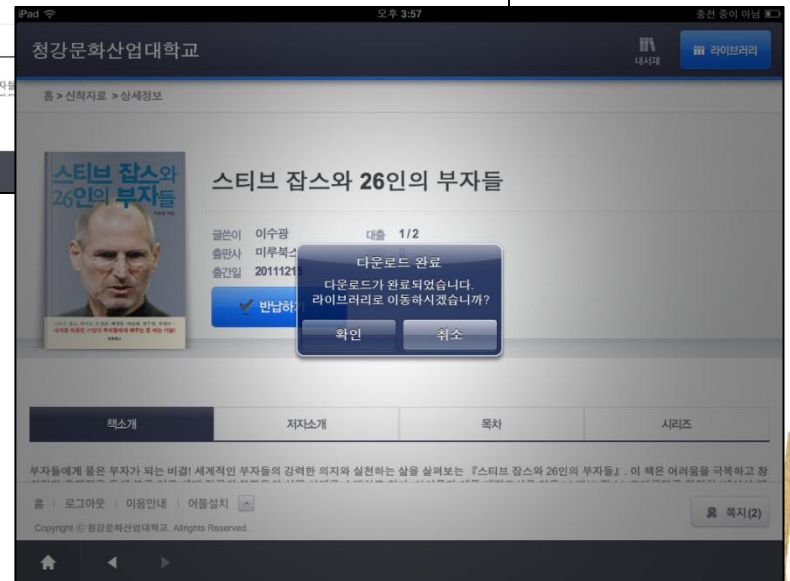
iPad
오후 3:57
충전 중이 아님

청강문화산업대학교
내서재
라이브러리

홈 > 신작자료 > 상세정보

스티브 잡스와 26인의 부자들

스티브 잡스와 26인의 부자들

글쓴이 이수광
출판사 미루북스
출간일 2011121
대출 1/2

반납하

다운로드 완료
다운로드가 완료되었습니다. 라이브러리로 이동하시겠습니까?
확인
취소

| 책소개 | 저자소개 | 목차 | 시리즈 |
|---|---|---|---|

부자들에게 물은 부자가 되는 비결! 세계적인 부자들의 강력한 의지와 실천하는 삶을 살펴보는 『스티브 잡스와 26인의 부자들』. 이 책은 어려움을 극복하고 창

홈 | 로그아웃 | 이용안내 | 어플설치
Copyright ⓒ 청강문화산업대학교. Allrights Reserved.
쪽지(2)